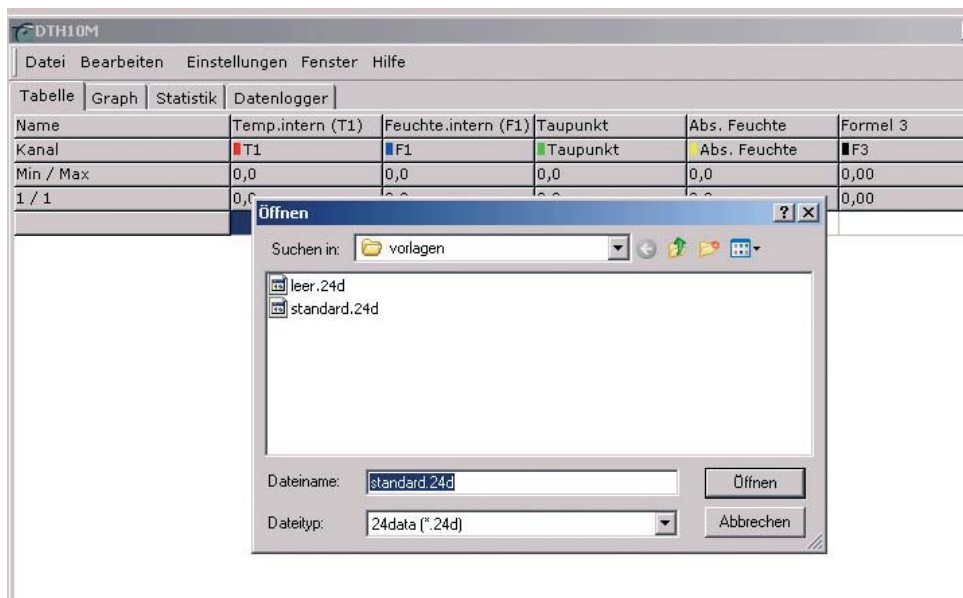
DTH10M

Datei Bearbeiten Einstellungen Fenster Hilfe

Tabelle Graph Statistik Datenlogger

| Name | Temp.intern (T1) | Feuchte.intern (F1) | Taupunkt | Abs. Feuchte | Formel 3 |
|---|---|---|---|---|---|
| Kanal | T1 | F1 | Taupunkt | Abs. Feuchte | F3 |
| Min / Max | 0,0 | 0,0 | 0,0 | 0,0 | 0,00 |
| 1 / 1 | 0,0 | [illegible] | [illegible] | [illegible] | 0,00 |

Öffnen ? X

Suchen in: vorlagen

leer.24d
standard.24d

Dateiname: standard.24d
Öffnen

Dateityp: 24data (*.24d)
Abbrechen